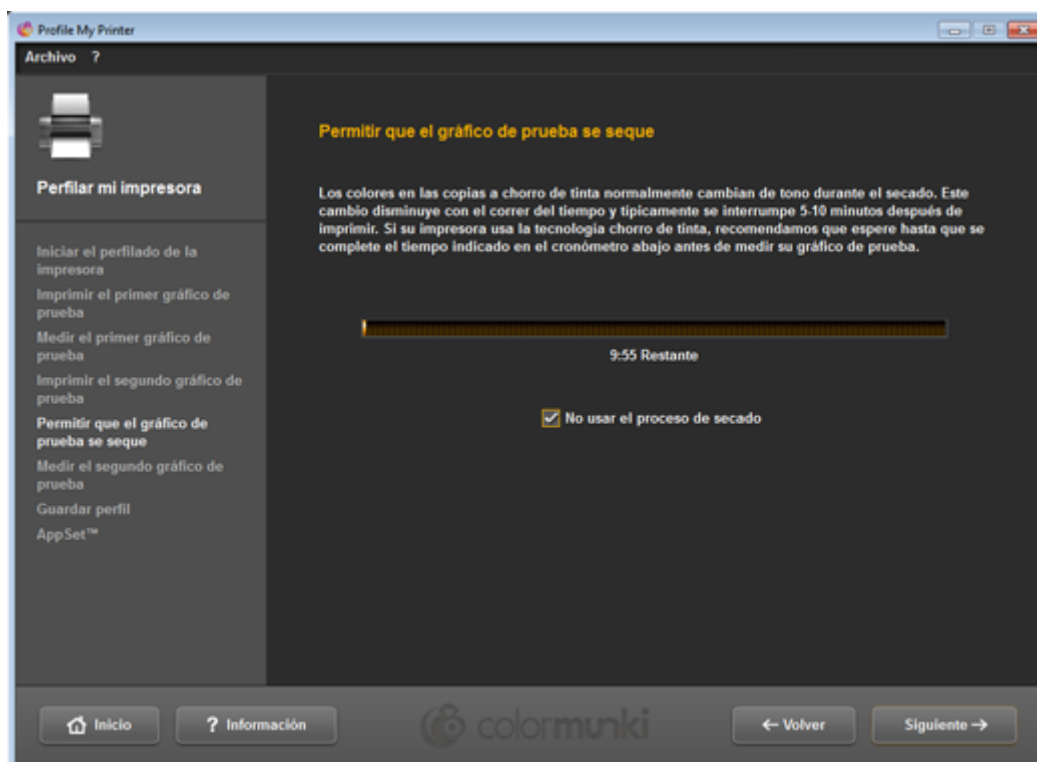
Profile My Printer

Archivo ?

Perfilar mi impresora

Iniciar el perfilado de la impresora
Imprimir el primer gráfico de prueba
Medir el primer gráfico de prueba
Imprimir el segundo gráfico de prueba
Permitir que el gráfico de prueba se seque
Medir el segundo gráfico de prueba
Guardar perfil
AppSet™

Permitir que el gráfico de prueba se seque

Los colores en las copias a chorro de tinta normalmente cambian de tono durante el secado. Este cambio disminuye con el correr del tiempo y típicamente se interrumpe 5-10 minutos después de imprimir. Si su impresora usa la tecnologia chorro de tinta, recomendamos que espere hasta que se complete el tiempo indicado en el cronómetro abajo antes de medir su gráfico de prueba.

9:55 Restante

No usar el proceso de secado

Inicio
? Información
colormunki
← Volver
Siguiente →